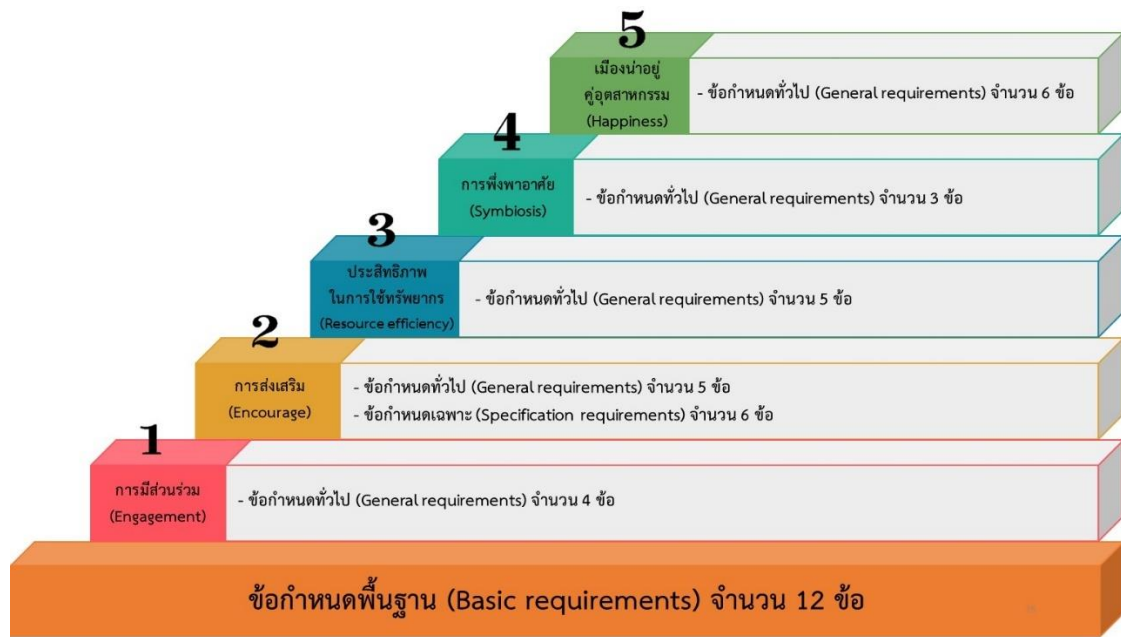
5

เมืองน่าอยู่คู่อุตสาหกรรม (Happiness)

- ข้อกำหนดทั่วไป (General requirements) จำนวน 6 ข้อ

4

การพึ่งพาอาศัย (Symbiosis)

- ข้อกำหนดทั่วไป (General requirements) จำนวน 3 ข้อ

3

ประสิทธิภาพในการใช้ทรัพยากร (Resource efficiency)

- ข้อกำหนดทั่วไป (General requirements) จำนวน 5 ข้อ

2

การส่งเสริม (Encourage)

- ข้อกำหนดทั่วไป (General requirements) จำนวน 5 ข้อ
- ข้อกำหนดเฉพาะ (Specification requirements) จำนวน 6 ข้อ

1

การมีส่วนร่วม (Engagement)

- ข้อกำหนดทั่วไป (General requirements) จำนวน 4 ข้อ

ข้อกำหนดพื้นฐาน (Basic requirements) จำนวน 12 ข้อ